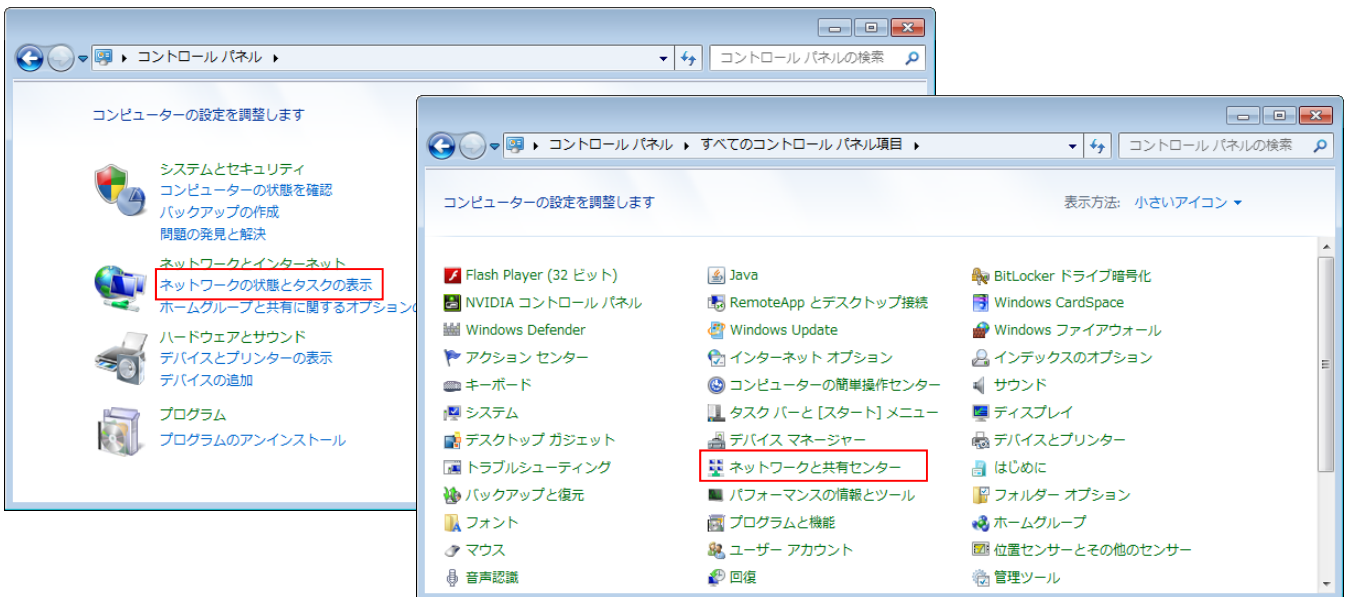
コントロール パネル

コントロール パネルの検索

コンピューターの設定を調整します

システムとセキュリティ
コンピューターの状態を確認
バックアップの作成
問題の発見と解決

ネットワークとインターネット
ネットワークの状態とタスクの表示
ホームグループと共有に関するオプション

ハードウェアとサウンド
デバイスとプリンターの表示
デバイスの追加

プログラム
プログラムのアンインストール

コントロール パネル ▸ すべてのコントロール パネル項目

コントロール パネルの検索

コンピューターの設定を調整します

表示方法: 小さいアイコン

Flash Player (32 ビット)
NVIDIA コントロール パネル
Windows Defender
アクション センター
キーボード
システム
デスクトップ ガジェット
トラブルシューティング
バックアップと復元
フォント
マウス
音声認識

Java
RemoteApp とデスクトップ接続
Windows Update
インターネット オプション
コンピューターの簡単操作センター
タスク バーと [スタート] メニュー
デバイス マネージャー
ネットワークと共有センター
パフォーマンスの情報とツール
プログラムと機能
ユーザー アカウント
回復

BitLocker ドライブ暗号化
Windows CardSpace
Windows ファイアウォール
インデックスのオプション
サウンド
ディスプレイ
デバイスとプリンター
はじめに
フォルダー オプション
ホームグループ
位置センサーとその他のセンサー
管理ツール